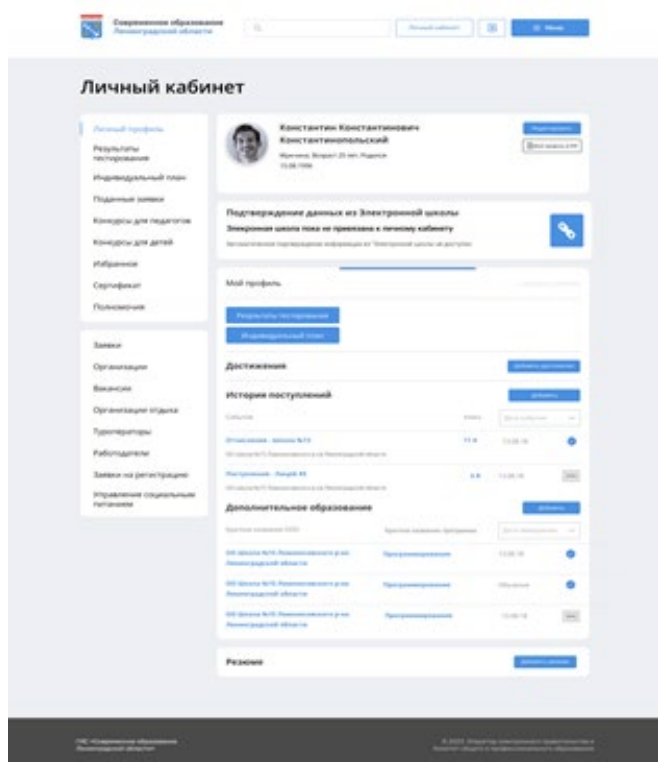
Современное образование Ленинградской области

Личный кабинет

Меню

Личный кабинет

Личный профиль

Результаты тестирования

Индивидуальный план

Поданные заявки

Конкурсы для педагогов

Конкурсы для детей

Избранное

Сертификат

Полномочия

Заявки

Организации

Вакансии

Организации отдыха

Туроператоры

Работодатели

Заявки на регистрацию

Управление социальным питанием

Константин Константинович Константинопольский

Мужчина, Возраст 25 лет, Родился 15.08.1996

Редактировать

Подтверждение данных из Электронной школы

Электронная школа пока не привязана к личному кабинету

Мой профиль

Результаты тестирования

Индивидуальный план

Достижения

История поступлений

Добавить

Дополнительное образование

Добавить

Программирование

Программирование

Программирование

Резюме

ГИС «Современное образование Ленинградской области»

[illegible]